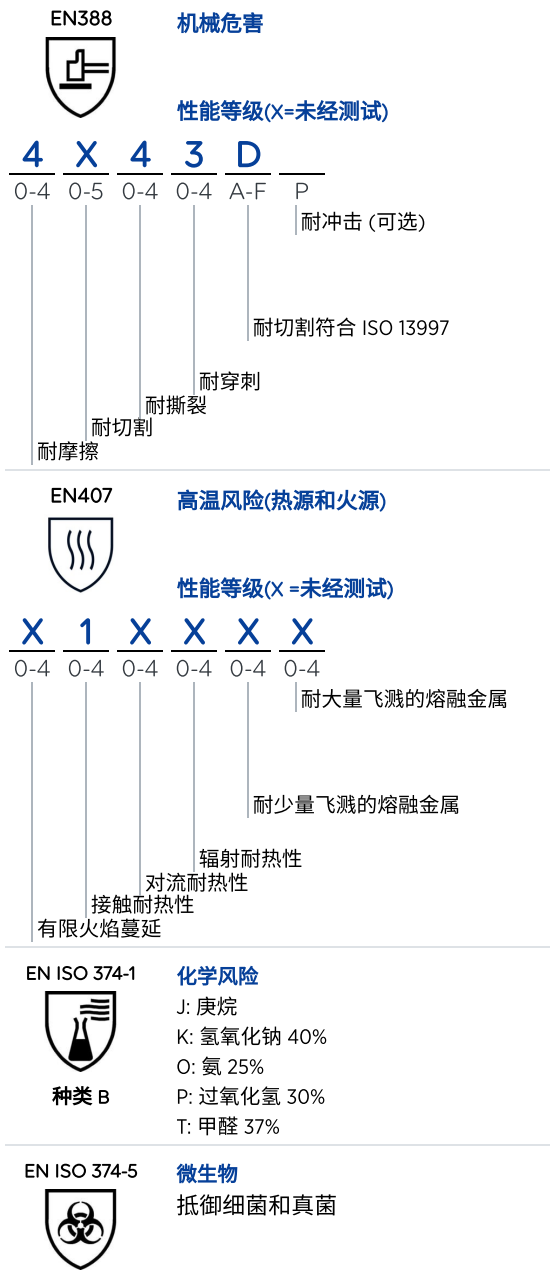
EN388

机械危害

性能等级(X=未经测试)

4 X 4 3 D
0-4 0-5 0-4 0-4 A-F P

耐冲击 (可选)

耐切割符合 ISO 13997

耐穿刺

耐撕裂

耐切割

耐摩擦

EN407

高温风险(热源和火源)

性能等级(X =未经测试)

X 1 X X X X
0-4 0-4 0-4 0-4 0-4 0-4

耐大量飞溅的熔融金属

耐少量飞溅的熔融金属

辐射耐热性

对流耐热性

接触耐热性

有限火焰蔓延

EN ISO 374-1

化学风险

J: 庚烷
K: 氢氧化钠 40%
O: 氨 25%
P: 过氧化氢 30%
T: 甲醛 37%

种类 B

EN ISO 374-5

微生物

抵御细菌和真菌